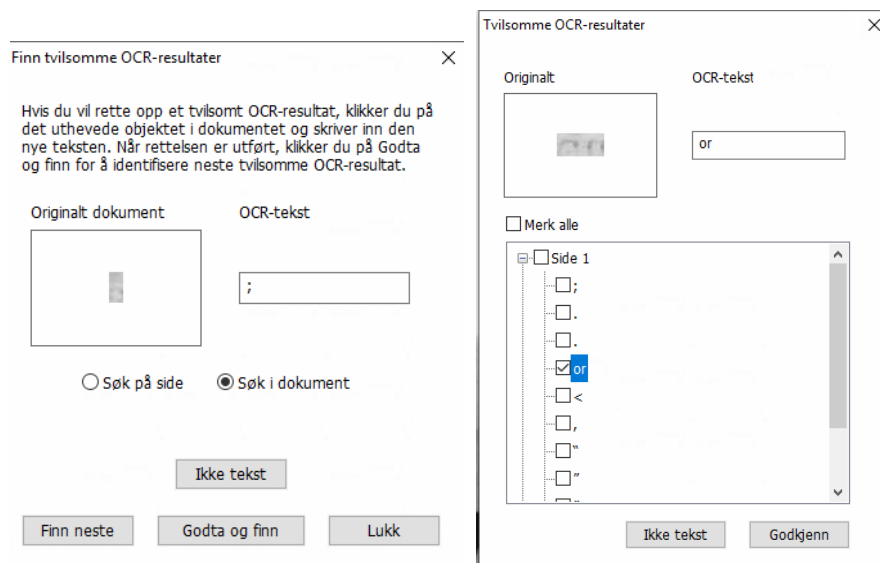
Finn tvilsomme OCR-resultater

Hvis du vil rette opp et tvilsomt OCR-resultat, klikker du på det uthevede objektet i dokumentet og skriver inn den nye teksten. Når rettelsen er utført, klikker du på Godta og finn for å identifisere neste tvilsomme OCR-resultat.

Originalt dokument

OCR-tekst

;

Søk på side

Søk i dokument

Ikke tekst

Finn neste

Godta og finn

Lukk

Tvilsomme OCR-resultater

Originalt

OCR-tekst

or

Merk alle

Side 1

;

.

.

or

<

,

"

"

Ikke tekst

Godkjenn